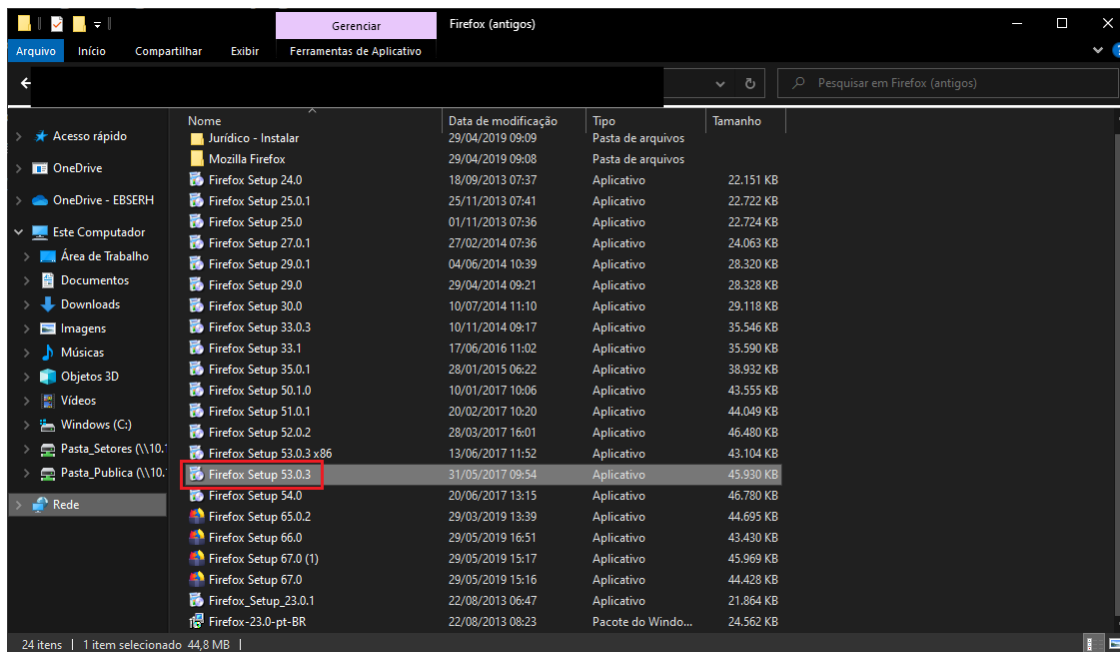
Gerenciar | Firefox (antigos)

Arquivo | Início | Compartilhar | Exibir | Ferramentas de Aplicativo

Pesquisar em Firefox (antigos)

Acesso rápido
OneDrive
OneDrive - EBSERH
Este Computador
Área de Trabalho
Documentos
Downloads
Imagens
Músicas
Objetos 3D
Vídeos
Windows (C:)
Pasta_Setores (\\10.
Pasta_Publica (\\10.
Rede

| Nome | Data de modificação | Tipo | Tamanho |
|---|---|---|---|
| Jurídico - Instalar | 29/04/2019 09:09 | Pasta de arquivos | |
| Mozilla Firefox | 29/04/2019 09:08 | Pasta de arquivos | |
| Firefox Setup 24.0 | 18/09/2013 07:37 | Aplicativo | 22.151 KB |
| Firefox Setup 25.0.1 | 25/11/2013 07:41 | Aplicativo | 22.722 KB |
| Firefox Setup 25.0 | 01/11/2013 07:36 | Aplicativo | 22.724 KB |
| Firefox Setup 27.0.1 | 27/02/2014 07:36 | Aplicativo | 24.063 KB |
| Firefox Setup 29.0.1 | 04/06/2014 10:39 | Aplicativo | 28.320 KB |
| Firefox Setup 29.0 | 29/04/2014 09:21 | Aplicativo | 28.328 KB |
| Firefox Setup 30.0 | 10/07/2014 11:10 | Aplicativo | 29.118 KB |
| Firefox Setup 33.0.3 | 10/11/2014 09:17 | Aplicativo | 35.546 KB |
| Firefox Setup 33.1 | 17/06/2016 11:02 | Aplicativo | 35.590 KB |
| Firefox Setup 35.0.1 | 28/01/2015 06:22 | Aplicativo | 38.932 KB |
| Firefox Setup 50.1.0 | 10/01/2017 10:06 | Aplicativo | 43.555 KB |
| Firefox Setup 51.0.1 | 20/02/2017 10:20 | Aplicativo | 44.049 KB |
| Firefox Setup 52.0.2 | 28/03/2017 16:01 | Aplicativo | 46.480 KB |
| Firefox Setup 53.0.3 x86 | 13/06/2017 11:52 | Aplicativo | 43.104 KB |
| Firefox Setup 53.0.3 | 31/05/2017 09:54 | Aplicativo | 45.930 KB |
| Firefox Setup 54.0 | 20/06/2017 13:15 | Aplicativo | 46.780 KB |
| Firefox Setup 65.0.2 | 29/03/2019 13:39 | Aplicativo | 44.695 KB |
| Firefox Setup 66.0 | 29/05/2019 16:51 | Aplicativo | 43.430 KB |
| Firefox Setup 67.0 (1) | 29/05/2019 15:17 | Aplicativo | 45.969 KB |
| Firefox Setup 67.0 | 29/05/2019 15:16 | Aplicativo | 44.428 KB |
| Firefox_Setup_23.0.1 | 22/08/2013 06:47 | Aplicativo | 21.864 KB |
| Firefox-23.0-pt-BR | 22/08/2013 08:23 | Pacote do Windo... | 24.562 KB |

24 itens | 1 item selecionado 44,8 MB |